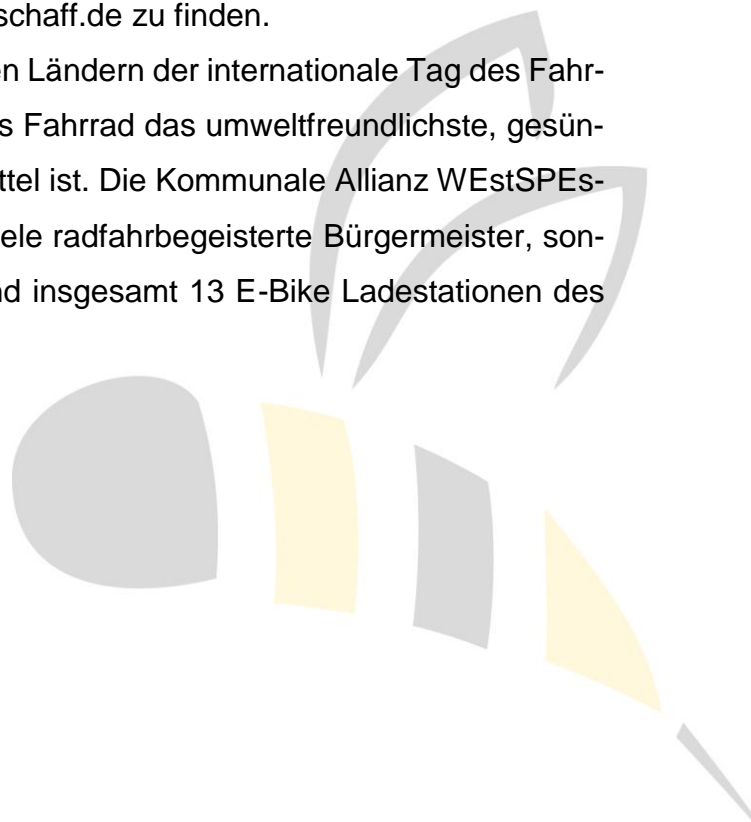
schaff.de zu finden.

en Ländern der internationale Tag des Fahrs Fahrrad das umweltfreundlichste, gesünttel ist. Die Kommunale Allianz WEstSPEsele radfahrbegeisterte Bürgermeister, sonnd insgesamt 13 E-Bike Ladestationen des